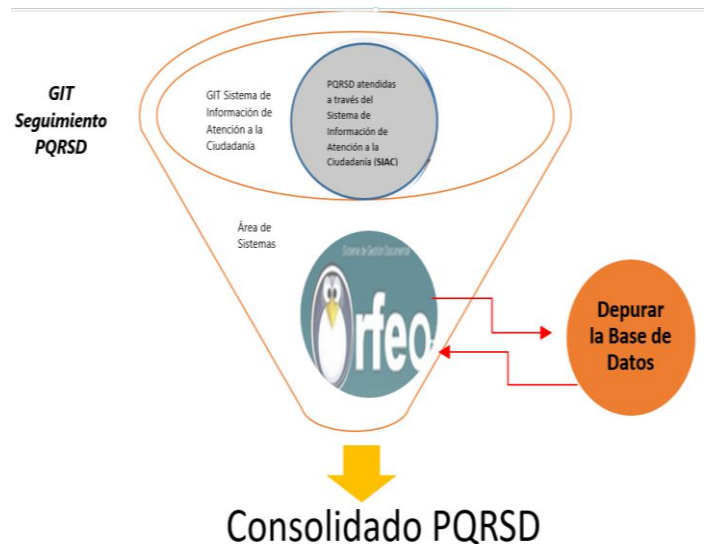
GIT Seguimiento PQRSD

GIT Sistema de Información de Atención a la Ciudadanía

PQRSD atendidas a través del Sistema de Información de Atención a la Ciudadanía (SIAC)

Área de Sistemas

Sistema de Gestión Documental

Orfeo

Depurar la Base de Datos

Consolidado PQRSD